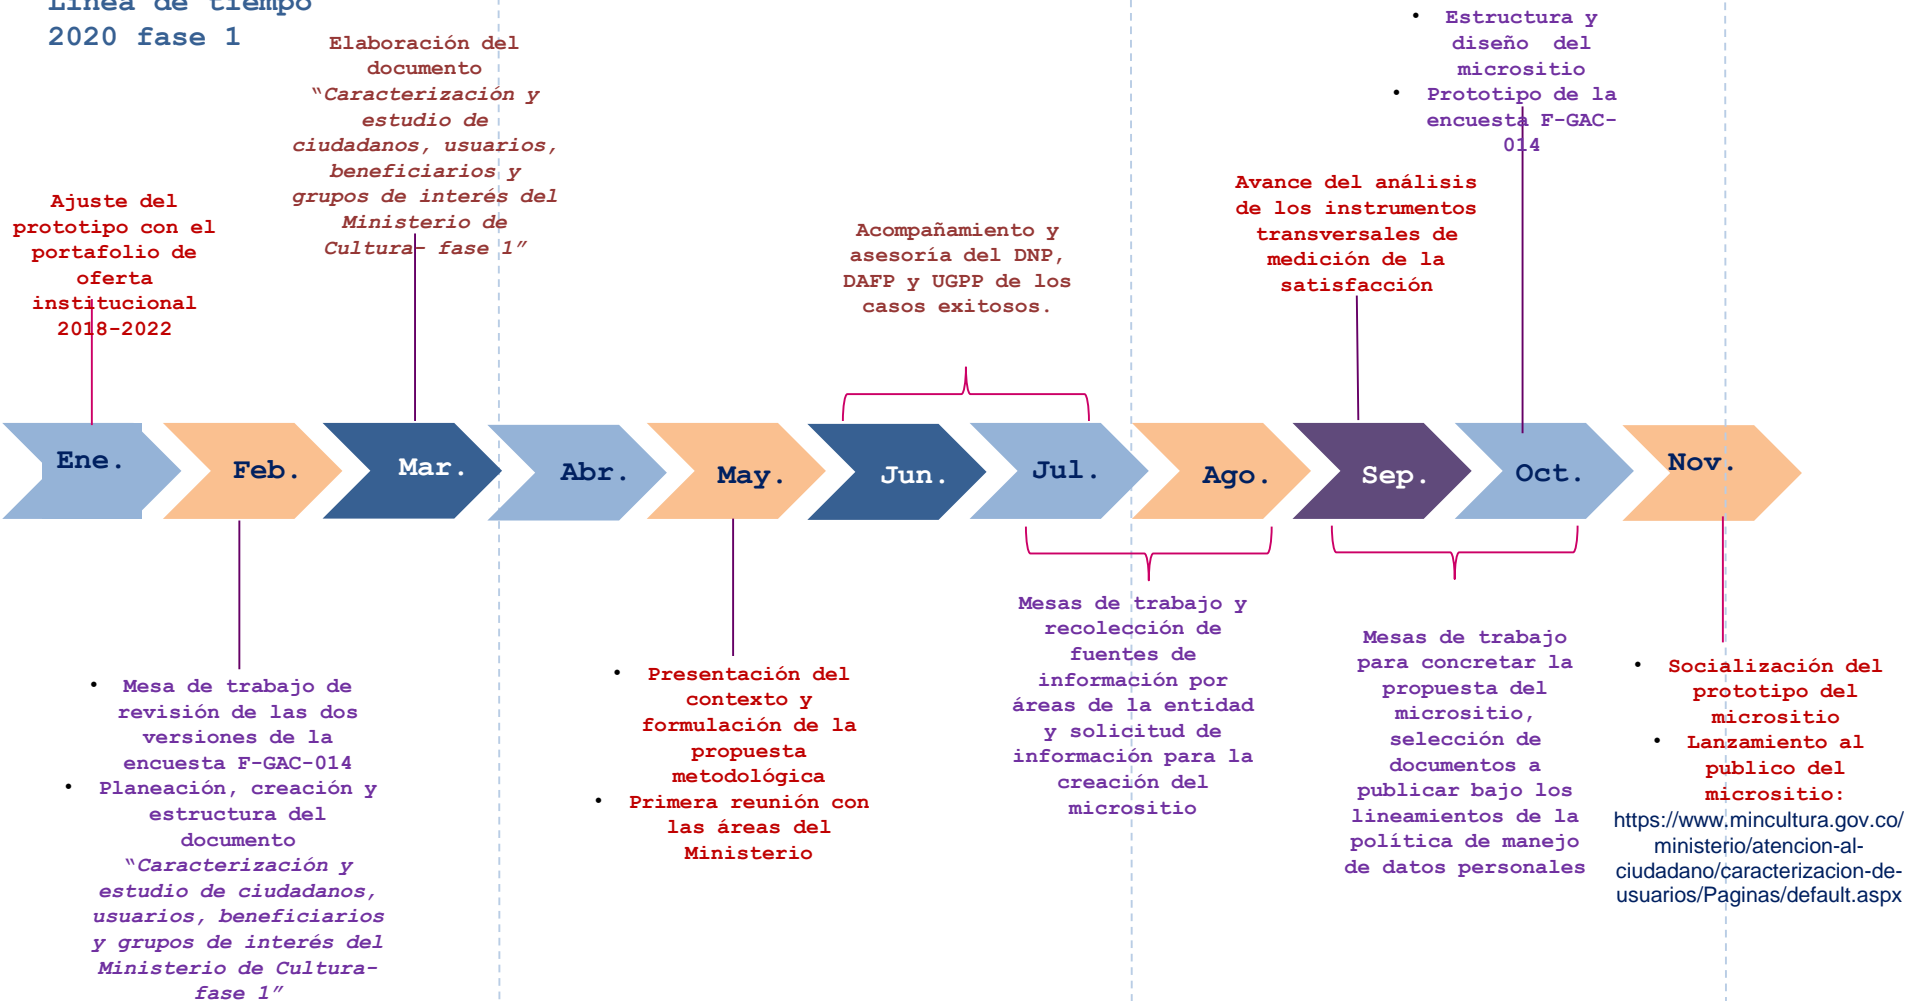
Línea de tiempo
2020 fase 1

Ajuste del prototipo con el portafolio de oferta institucional 2018-2022

Elaboración del documento "Caracterización y estudio de ciudadanos, usuarios, beneficiarios y grupos de interés del Ministerio de Cultura- fase 1"

Acompañamiento y asesoría del DNP, DAFP y UGPP de los casos exitosos.

Avance del análisis de los instrumentos transversales de medición de la satisfacción

• Estructura y diseño del micrositio
• Prototipo de la encuesta F-GAC-014

Ene.
Feb.
Mar.
Abr.
May.
Jun.
Jul.
Ago.
Sep.
Oct.
Nov.

• Mesa de trabajo de revisión de las dos versiones de la encuesta F-GAC-014
• Planeación, creación y estructura del documento "Caracterización y estudio de ciudadanos, usuarios, beneficiarios y grupos de interés del Ministerio de Cultura- fase 1"

• Presentación del contexto y formulación de la propuesta metodológica
• Primera reunión con las áreas del Ministerio

Mesas de trabajo y recolección de fuentes de información por áreas de la entidad y solicitud de información para la creación del micrositio

Mesas de trabajo para concretar la propuesta del micrositio, selección de documentos a publicar bajo los lineamientos de la política de manejo de datos personales

• Socialización del prototipo del micrositio
• Lanzamiento al publico del micrositio: https://www.mincultura.gov.co/ministerio/atencion-al-ciudadano/caracterizacion-de-usuarios/Paginas/default.aspx